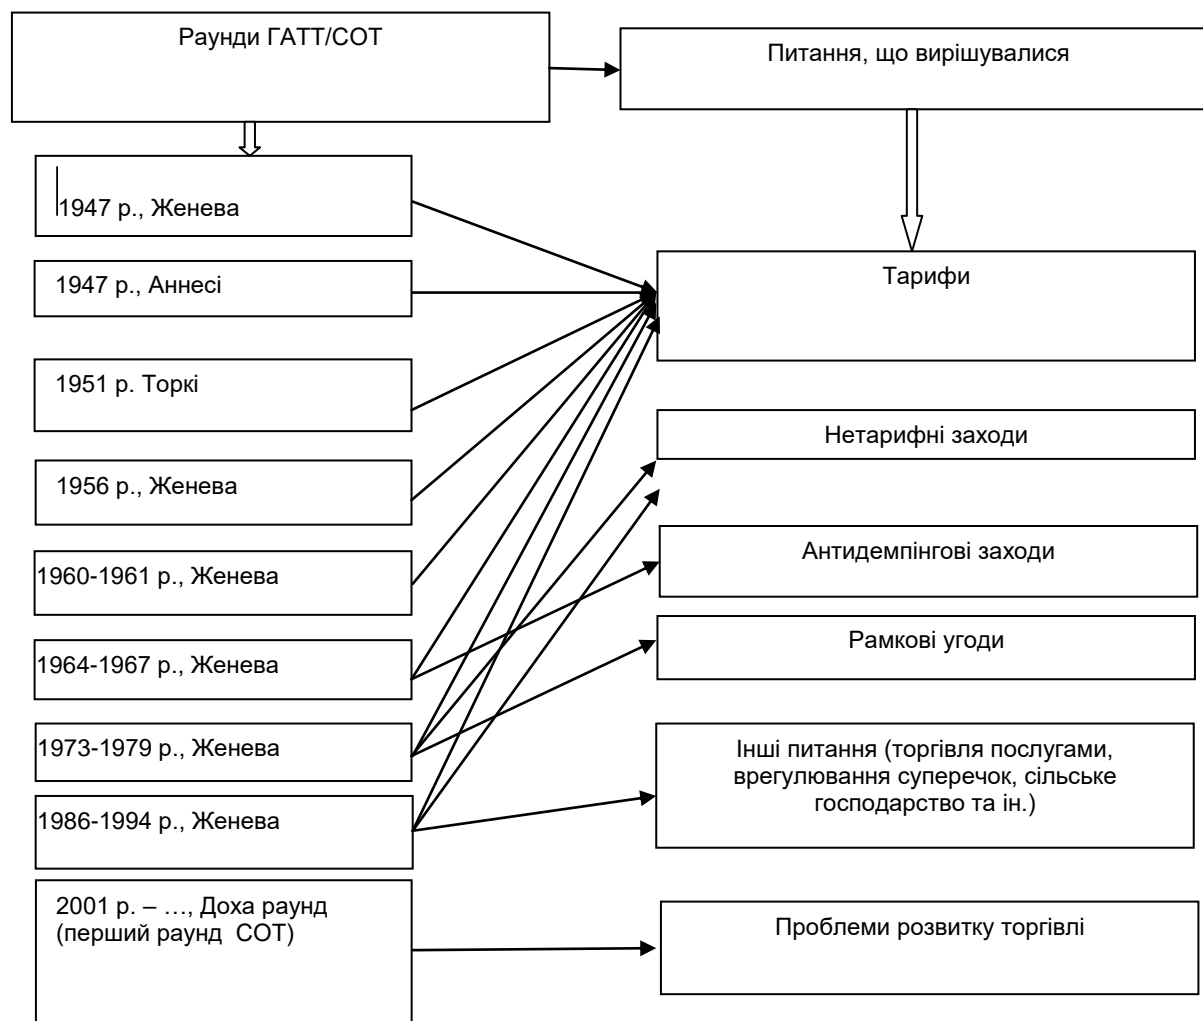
Раунди ГАТТ/СОТ

Питання, що вирішувалися

1947 р., Женева

1947 р., Аннесі

1951 р. Торкі

1956 р., Женева

1960-1961 р., Женева

1964-1967 р., Женева

1973-1979 р., Женева

1986-1994 р., Женева

2001 р. – …, Доха раунд (перший раунд СОТ)

Тарифи

Нетарифні заходи

Антидемпінгові заходи

Рамкові угоди

Інші питання (торгівля послугами, врегулювання суперечок, сільське господарство та ін.)

Проблеми розвитку торгівлі